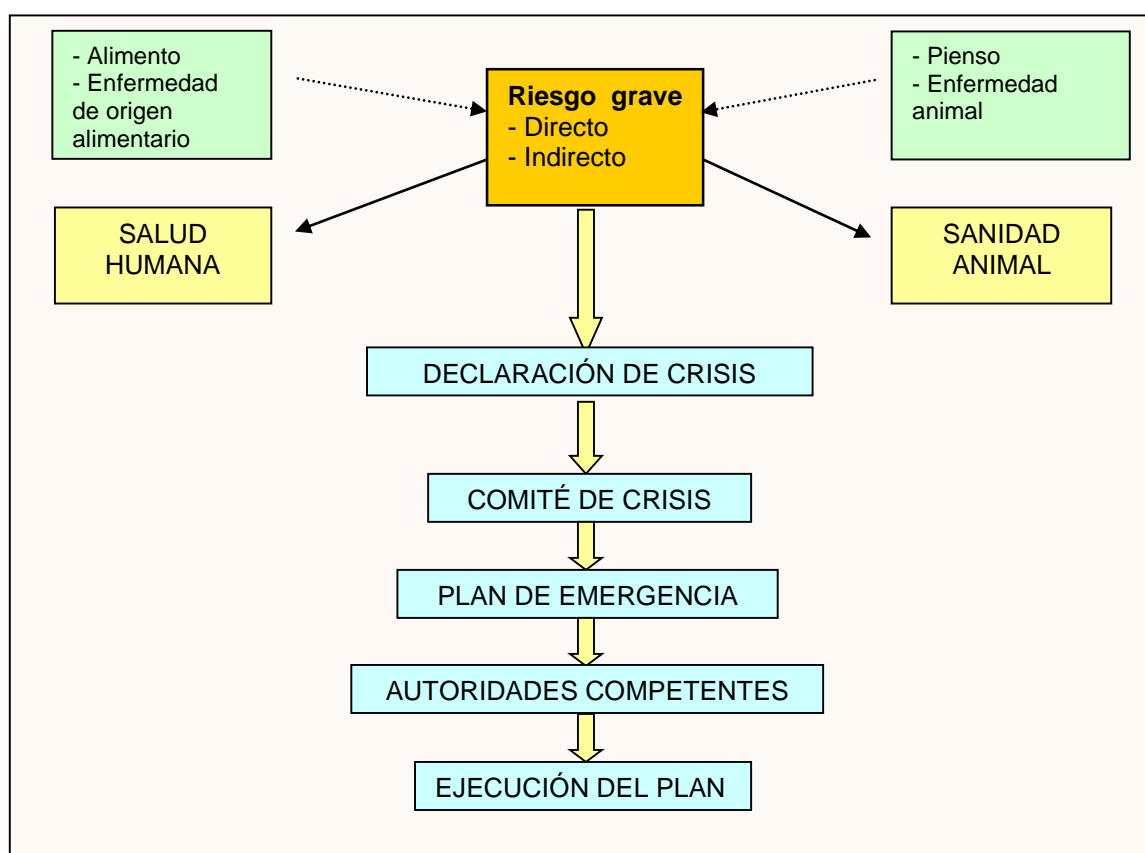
- Alimento
- Enfermedad de origen alimentario

Riesgo grave
- Directo
- Indirecto

- Pienso
- Enfermedad animal

SALUD HUMANA

SANIDAD ANIMAL

DECLARACIÓN DE CRISIS

COMITÉ DE CRISIS

PLAN DE EMERGENCIA

AUTORIDADES COMPETENTES

EJECUCIÓN DEL PLAN